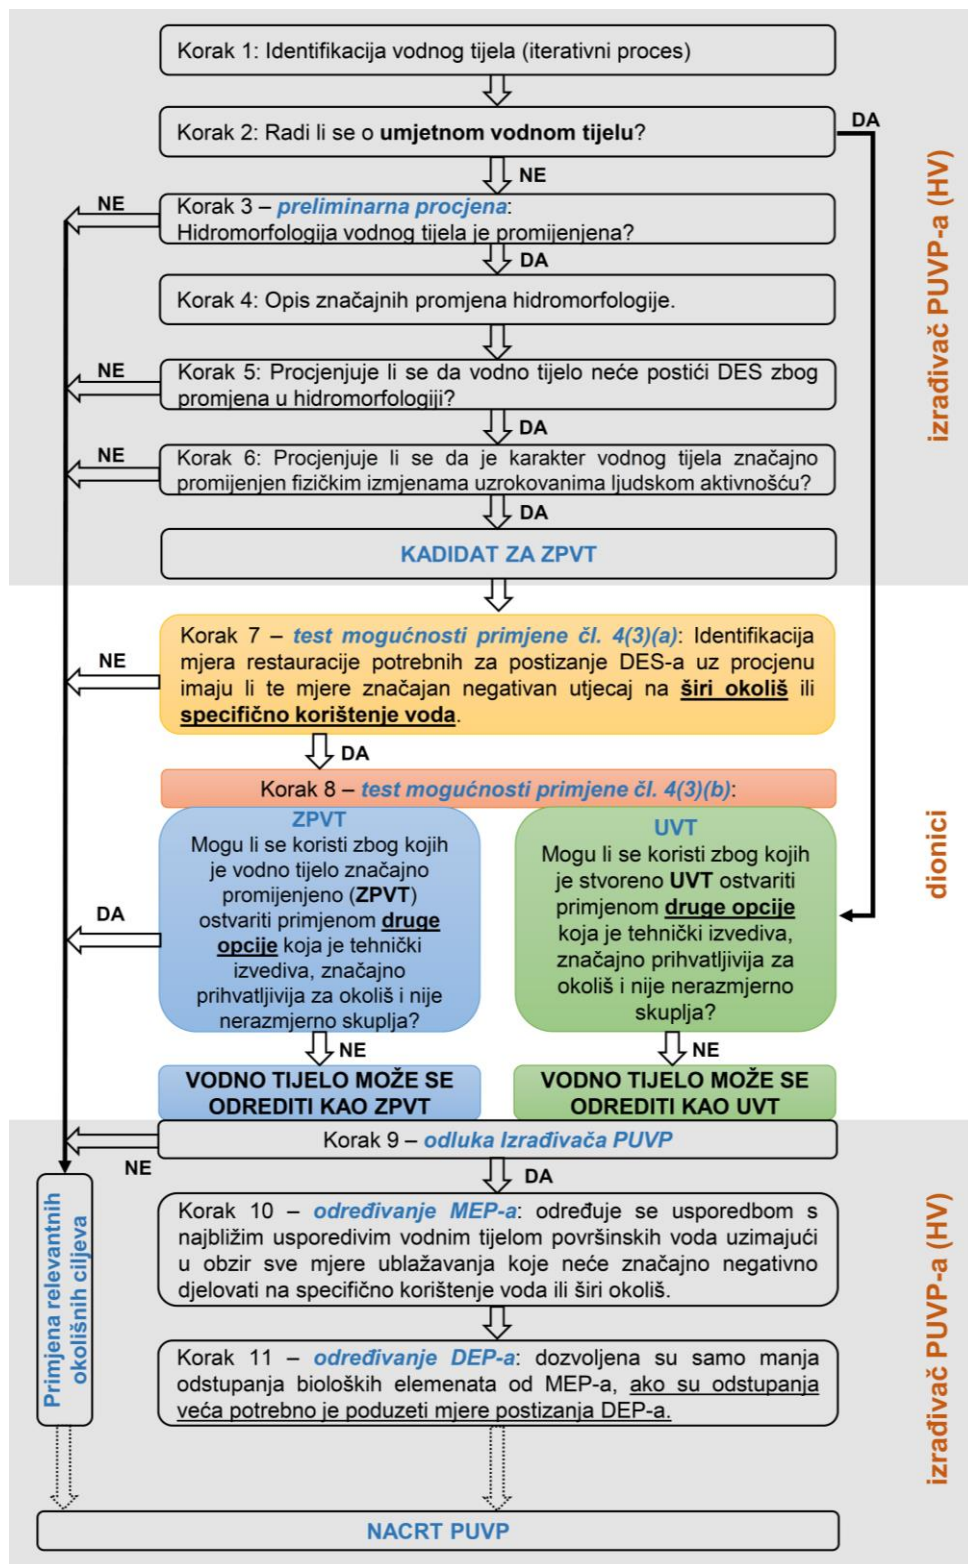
Korak 1: Identifikacija vodnog tijela (iterativni proces)

Korak 2: Radi li se o **umjetnom vodnom tijelu**?

DA

NE

NE

Korak 3 – *preliminarna procjena*: Hidromorfologija vodnog tijela je promijenjena?

DA

Korak 4: Opis značajnih promjena hidromorfologije.

NE

Korak 5: Procjenjuje li se da vodno tijelo neće postići DES zbog promjena u hidromorfologiji?

DA

NE

Korak 6: Procjenjuje li se da je karakter vodnog tijela značajno promijenjen fizičkim izmjenama uzrokovanima ljudskom aktivnošću?

DA

KADIDAT ZA ZPVT

izrađivač PUVP-a (HV)

NE

Korak 7 – *test mogućnosti primjene čl. 4(3)(a)*: Identifikacija mjera restauracije potrebnih za postizanje DES-a uz procjenu imaju li te mjere značajan negativan utjecaj na **širi okoliš** ili **specifično korištenje voda**.

DA

Korak 8 – *test mogućnosti primjene čl. 4(3)(b)*:

ZPVT
Mogu li se koristi zbog kojih je vodno tijelo značajno promijenjeno (**ZPVT**) ostvariti primjenom **druge opcije** koja je tehnički izvediva, značajno prihvatljivija za okoliš i nije nerazmjerno skuplja?

DA

NE

VODNO TIJELO MOŽE SE ODREDITI KAO ZPVT

UVT
Mogu li se koristi zbog kojih je stvoreno **UVT** ostvariti primjenom **druge opcije** koja je tehnički izvediva, značajno prihvatljivija za okoliš i nije nerazmjerno skuplja?

NE

VODNO TIJELO MOŽE SE ODREDITI KAO UVT

dionici

Korak 9 – *odluka Izrađivača PUVP*

NE

DA

Primjena relevantnih okolišnih ciljeva

Korak 10 – *određivanje MEP-a*: određuje se usporedbom s najbližim usporedivim vodnim tijelom površinskih voda uzimajući u obzir sve mjere ublažavanja koje neće značajno negativno djelovati na specifično korištenje voda ili širi okoliš.

Korak 11 – *određivanje DEP-a*: dozvoljena su samo manja odstupanja bioloških elemenata od MEP-a, ako su odstupanja veća potrebno je poduzeti mjere postizanja DEP-a.

izrađivač PUVP-a (HV)

NACRT PUVP